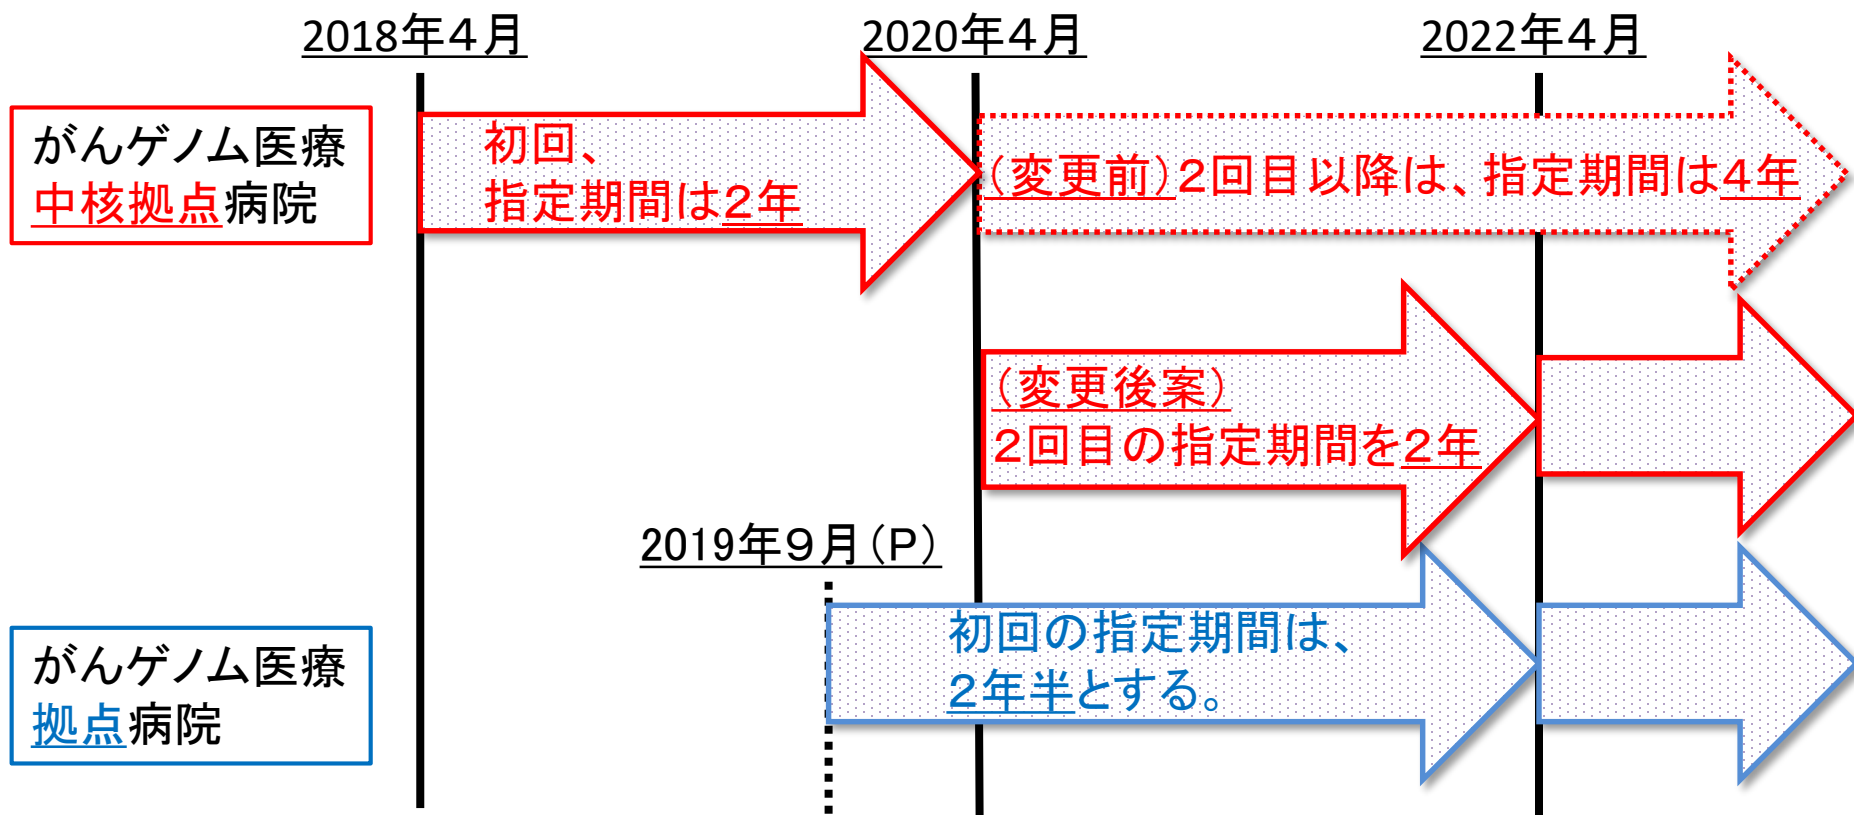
2018年4月

2020年4月

2022年4月

がんゲノム医療
中核拠点病院

初回、
指定期間は2年

（変更前）2回目以降は、指定期間は4年

（変更後案）
2回目の指定期間を2年

2019年9月（P）

がんゲノム医療
拠点病院

初回の指定期間は、
2年半とする。